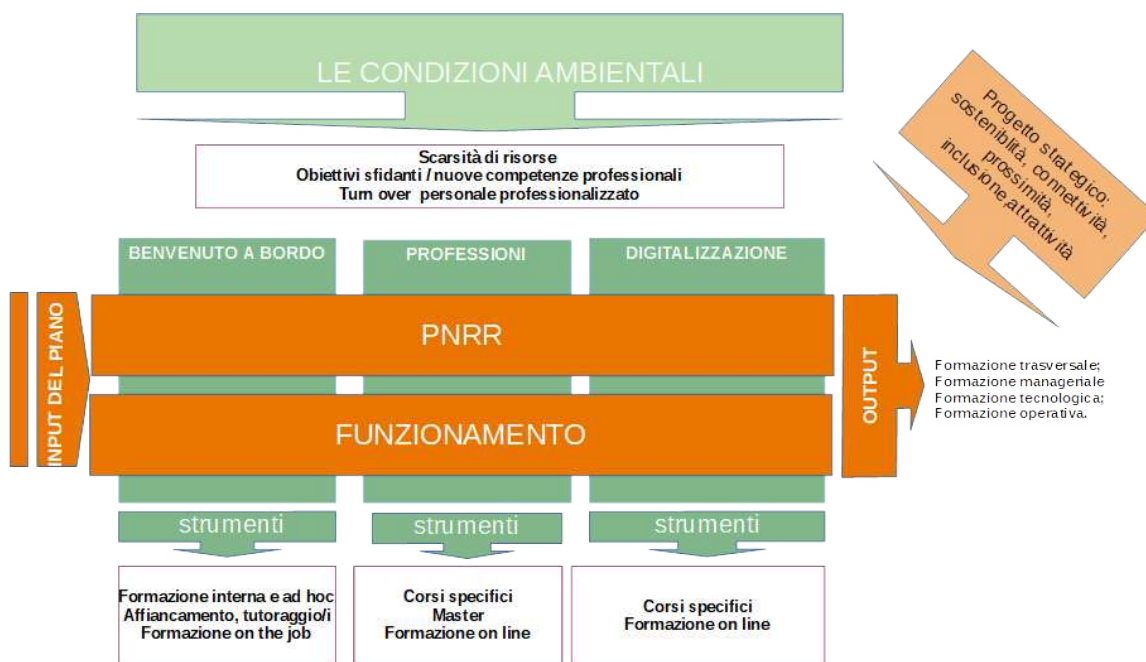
LE CONDIZIONI AMBIENTALI

Scarsità di risorse
Obiettivi sfidanti / nuove competenze professionali
Turn over personale professionalizzato

Progetto strategico: sostenibiltà, connettività, prossimità, inclusione attrattività

BENVENUTO A BORDO

PROFESSIONI

DIGITALIZZAZIONE

INPUT DEL PIANO

PNRR

FUNZIONAMENTO

OUTPUT

Formazione trasversale;
Formazione manageriale
Formazione tecnologica;
Formazione operativa.

strumenti

strumenti

strumenti

Formazione interna e ad hoc
Affiancamento, tutoraggio/i
Formazione on the job

Corsi specifici
Master
Formazione on line

Corsi specifici
Formazione on line